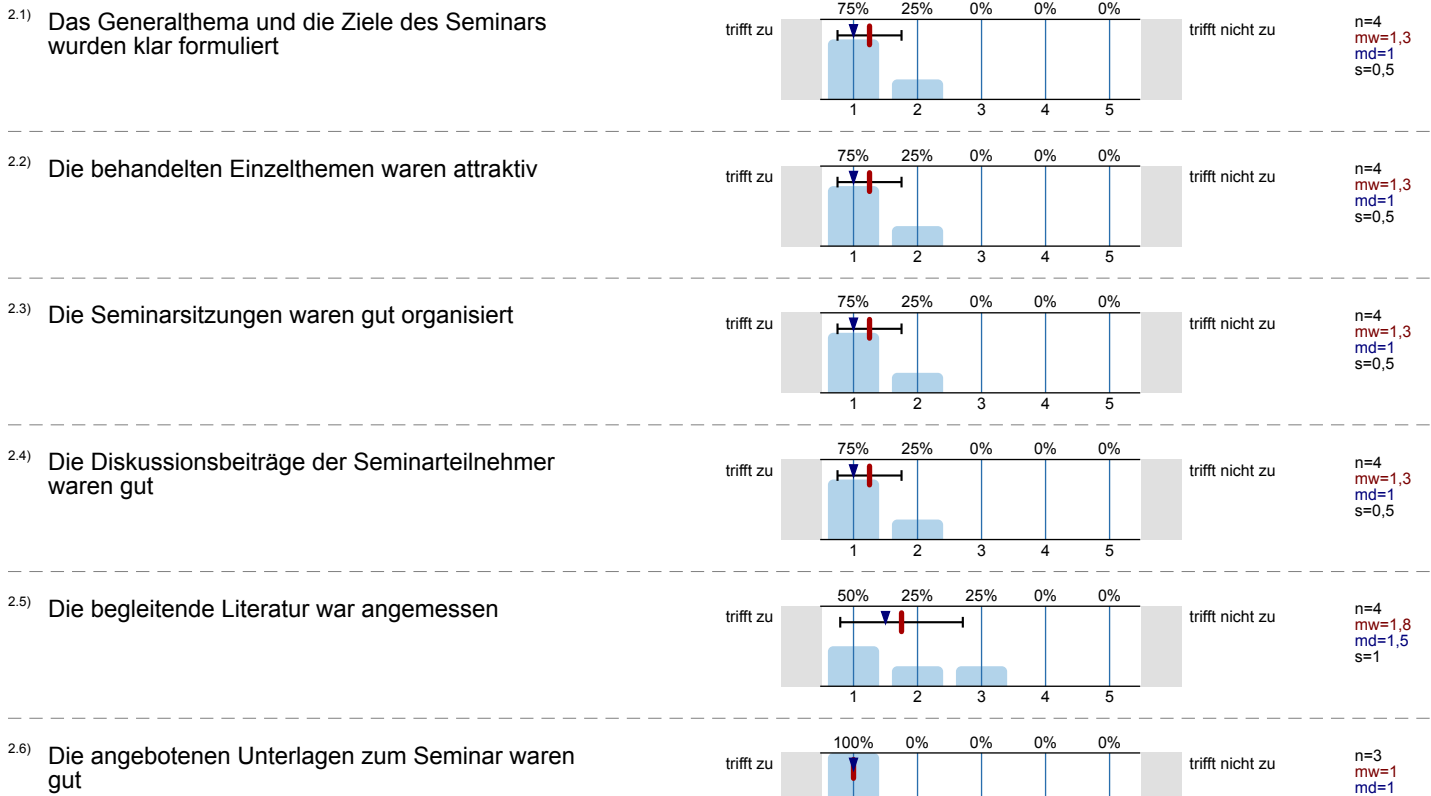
2.1) Das Generalthema und die Ziele des Seminars wurden klar formuliert

| | 75% | 25% | 0% | 0% | 0% | | |
|---|---|---|---|---|---|---|---|
| trifft zu | 1 | 2 | 3 | 4 | 5 | trifft nicht zu | n=4 mw=1,3 md=1 s=0,5 |

2.2) Die behandelten Einzelthemen waren attraktiv

| | 75% | 25% | 0% | 0% | 0% | | |
|---|---|---|---|---|---|---|---|
| trifft zu | 1 | 2 | 3 | 4 | 5 | trifft nicht zu | n=4 mw=1,3 md=1 s=0,5 |

2.3) Die Seminarsitzungen waren gut organisiert

| | 75% | 25% | 0% | 0% | 0% | | |
|---|---|---|---|---|---|---|---|
| trifft zu | 1 | 2 | 3 | 4 | 5 | trifft nicht zu | n=4 mw=1,3 md=1 s=0,5 |

2.4) Die Diskussionsbeiträge der Seminarteilnehmer waren gut

| | 75% | 25% | 0% | 0% | 0% | | |
|---|---|---|---|---|---|---|---|
| trifft zu | 1 | 2 | 3 | 4 | 5 | trifft nicht zu | n=4 mw=1,3 md=1 s=0,5 |

2.5) Die begleitende Literatur war angemessen

| | 50% | 25% | 25% | 0% | 0% | | |
|---|---|---|---|---|---|---|---|
| trifft zu | 1 | 2 | 3 | 4 | 5 | trifft nicht zu | n=4 mw=1,8 md=1,5 s=1 |

2.6) Die angebotenen Unterlagen zum Seminar waren gut

| | 100% | 0% | 0% | 0% | 0% | | |
|---|---|---|---|---|---|---|---|
| trifft zu | | | | | | trifft nicht zu | n=3 mw=1 md=1 |